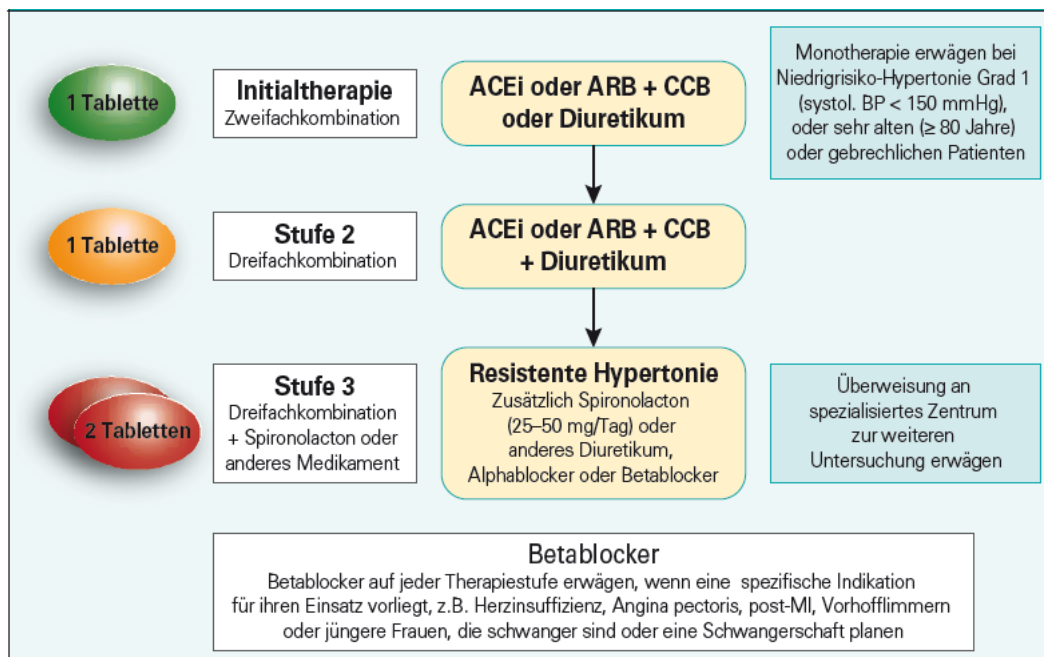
1 Tablette

Initialtherapie
Zweifachkombination

ACEi oder ARB + CCB oder Diuretikum

Monotherapie erwägen bei Niedrigrisiko-Hypertonie Grad 1 (systol. BP < 150 mmHg), oder sehr alten (≥ 80 Jahre) oder gebrechlichen Patienten

1 Tablette

Stufe 2
Dreifachkombination

ACEi oder ARB + CCB + Diuretikum

2 Tabletten

Stufe 3
Dreifachkombination + Spironolacton oder anderes Medikament

Resistente Hypertonie
Zusätzlich Spironolacton (25–50 mg/Tag) oder anderes Diuretikum, Alphablocker oder Betablocker

Überweisung an spezialisiertes Zentrum zur weiteren Untersuchung erwägen

Betablocker
Betablocker auf jeder Therapiestufe erwägen, wenn eine spezifische Indikation für ihren Einsatz vorliegt, z.B. Herzinsuffizienz, Angina pectoris, post-MI, Vorhofflimmern oder jüngere Frauen, die schwanger sind oder eine Schwangerschaft planen